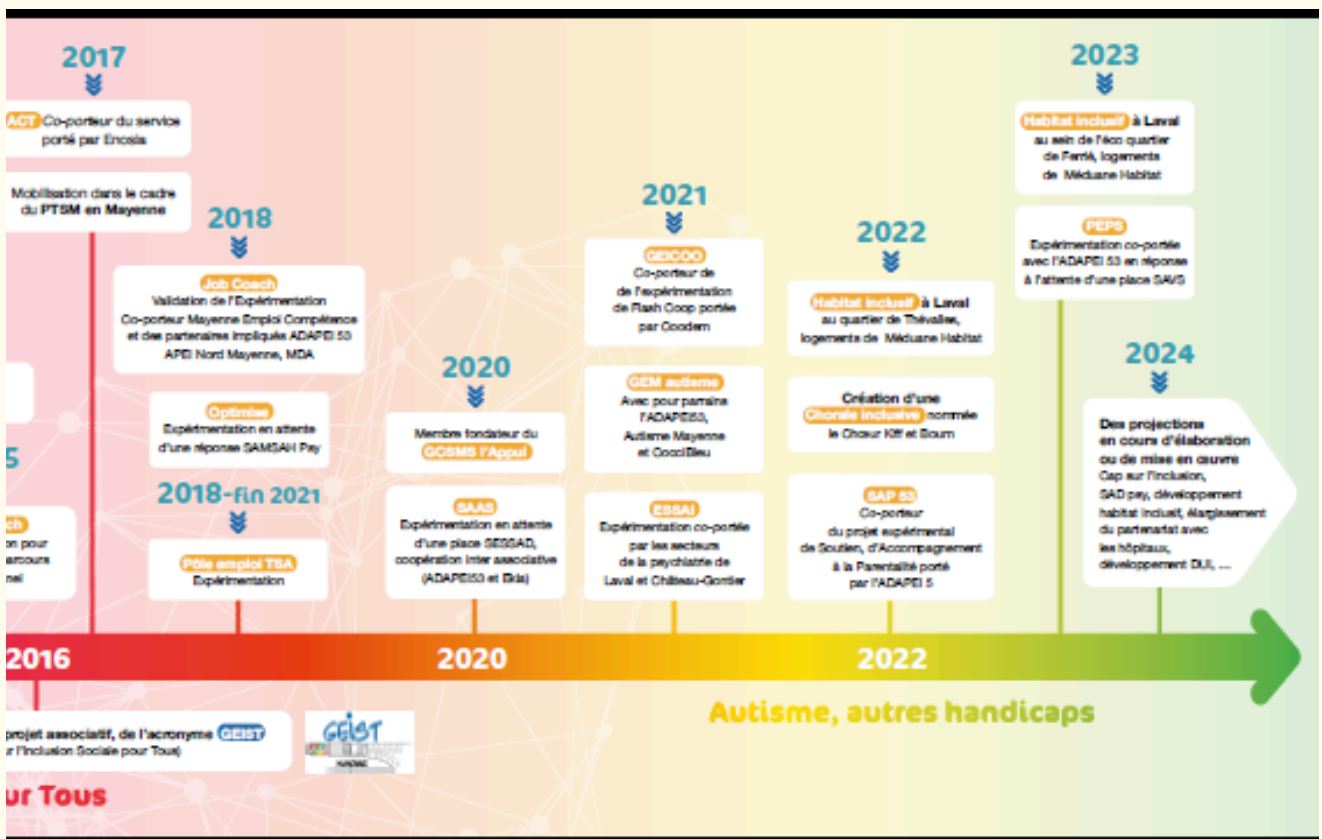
2017

ACT Co-porteur du service porté par Encesia

Mobilisation dans le cadre du PTSM en Mayenne

2018

Job Coach
Validation de l'Expérimentation Co-porteur Mayenne Emploi Compétence et des partenaires impliqués ADAPEI 53 APEI Nord Mayenne, MDA

Optimise
Expérimentation en attente d'une réponse SAMSAH Psy

5

ch
on pour
arcours
nel

2018-fin 2021

Pôle emploi TSA
Expérimentation

2020

Membre fondateur du GCSMS l'Appui

SAAS
Expérimentation en attente d'une place SESSAD, coopération inter associative (ADAPEI53 et Ekla)

2021

GEICOO
Co-porteur de de l'expérimentation de Flash Coop portée par Coodem

GEM autisme
Avec pour parrains l'ADAPEI53, Autisme Mayenne et CoccilBleu

ESSAI
Expérimentation co-portée par les secteurs de la psychiatrie de Laval et Château-Gontier

2022

Habitat inclusif à Laval au quartier de Thévalles, logements de Méduane Habitat

Création d'une Chorale inclusive nommée le Choeur Kiff et Boum

SAP 53
Co-porteur du projet expérimental de Soutien, d'Accompagnement à la Parentalité porté par l'ADAPEI 5

2023

Habitat inclusif à Laval au sein de l'éco quartier de Ferrié, logements de Méduane Habitat

PEPS
Expérimentation co-portée avec l'ADAPEI 53 en réponse à l'attente d'une place SAVS

2024

Des projections en cours d'élaboration ou de mise en œuvre
Cap sur l'inclusion, SAD psy, développement habitat inclusif, élargissement du partenariat avec les hôpitaux, développement DUI, ....

2016

2020

2022

projet associatif, de l'acronyme GEIST
r l'Inclusion Sociale pour Tous)

GEIST

ur Tous

Autisme, autres handicaps